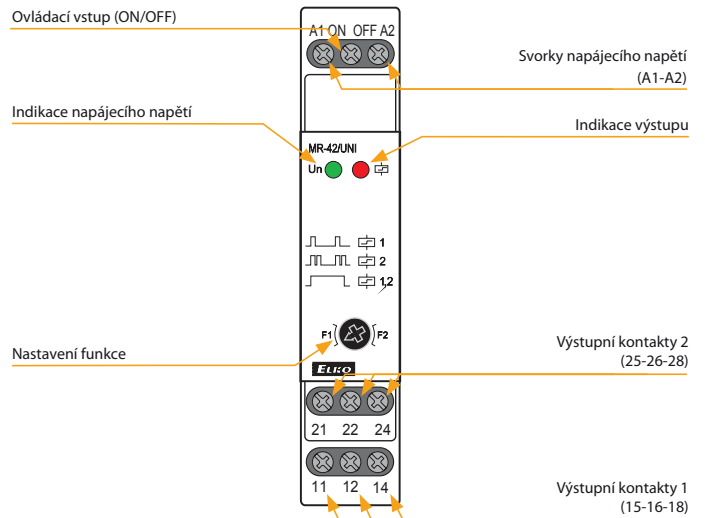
Ovládací vstup (ON/OFF)

A1 ON OFF A2

Svorky napájecího napětí (A1-A2)

Indikace napájecího napětí

Indikace výstupu

MR-42/UNI

Un

1

2

1,2

F1

F2

Nastavení funkce

ELKO

Výstupní kontakty 2 (25-26-28)

21 22 24

11 12 14

Výstupní kontakty 1 (15-16-18)